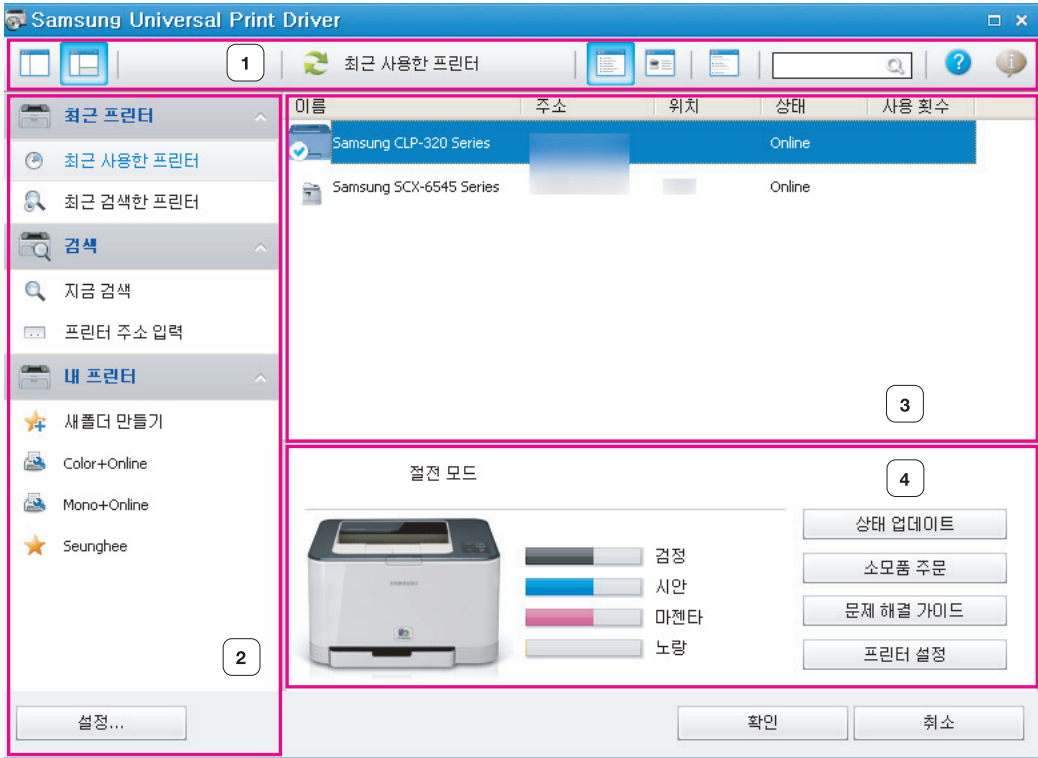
Samsung Universal Print Driver

1

최근 사용한 프린터

최근 프린터

최근 사용한 프린터

최근 검색한 프린터

검색

지금 검색

프린터 주소 입력

내 프린터

새폴더 만들기

Color+Online

Mono+Online

Seunghee

2

설정...

| 이름 | 주소 | 위치 | 상태 | 사용 횟수 |
|---|---|---|---|---|
| Samsung CLP-320 Series | | | Online | |
| Samsung SCX-6545 Series | | | Online | |

3

절전 모드

4

검정

시안

마젠타

노랑

상태 업데이트

소모품 주문

문제 해결 가이드

프린터 설정

확인

취소